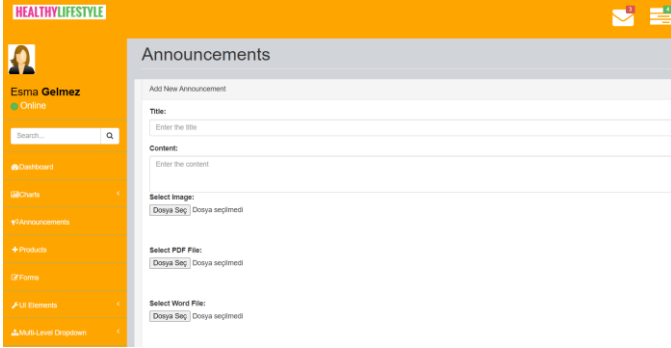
HEALTHYLIFESTYLE

3

Esma Gelmez
Online

Search...

Dashboard
Charts
Announcements
Products
Forms
UI Elements
Multi-Level Dropdown

Announcements

Add New Announcement

Title:
Enter the title

Content:
Enter the content

Select Image:
Dosya Seç Dosya seçilmedi

Select PDF File:
Dosya Seç Dosya seçilmedi

Select Word File:
Dosya Seç Dosya seçilmedi